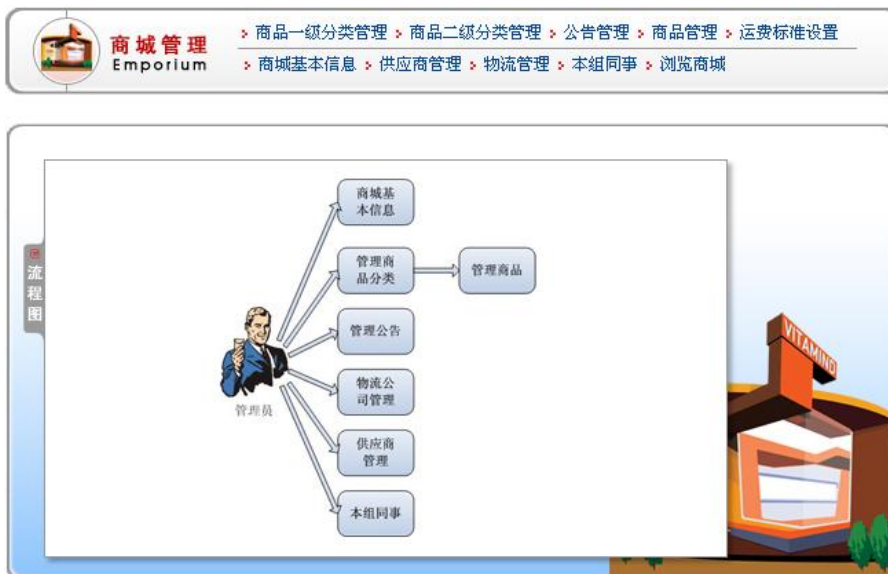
商城管理
Emporium

商品一级分类管理 商品二级分类管理 公告管理 商品管理 运费标准设置
商城基本信息 供应商管理 物流管理 本组同事 浏览商城

流程图

商城基本信息
管理商品分类
管理商品
管理公告
物流公司管理
供应商管理
本组同事
管理员

VITAMINO